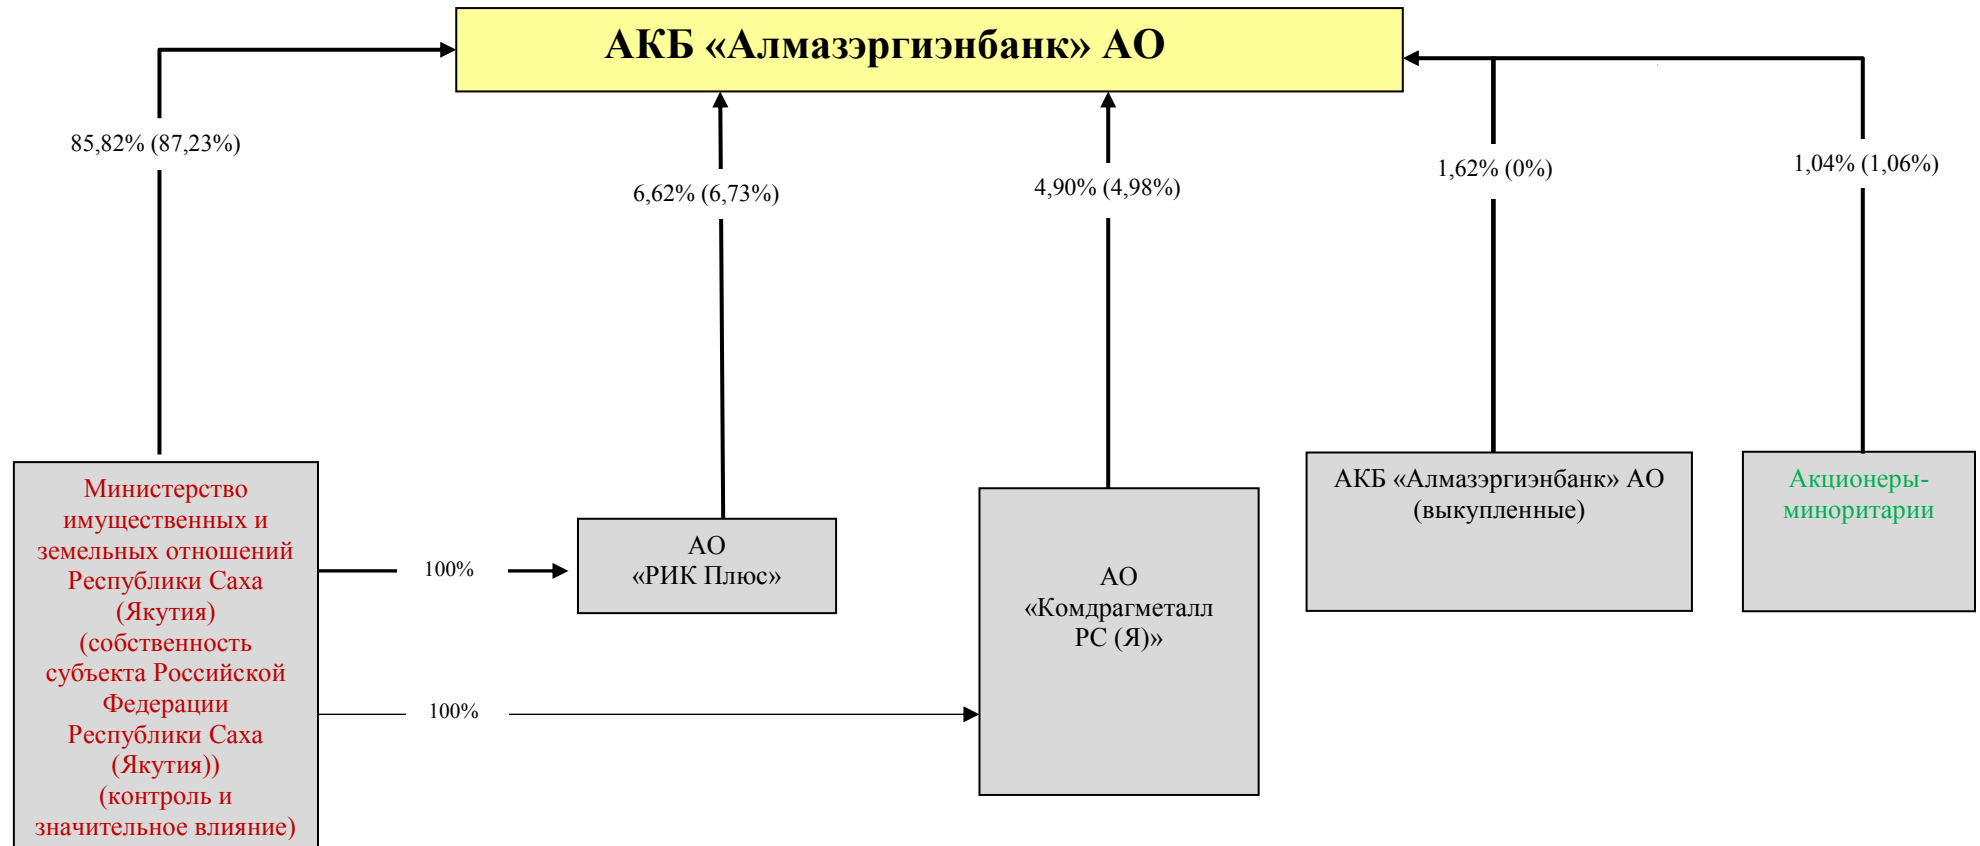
АКБ «Алмазэргиэнбанк» АО

85,82% (87,23%)

6,62% (6,73%)

4,90% (4,98%)

1,62% (0%)

1,04% (1,06%)

Министерство имущественных и земельных отношений Республики Саха (Якутия) (собственность субъекта Российской Федерации Республики Саха (Якутия)) (контроль и значительное влияние)

100%

АО «РИК Плюс»

100%

АО «Комдрагметалл РС (Я)»

АКБ «Алмазэргиэнбанк» АО (выкупленные)

Акционеры-миноритарии